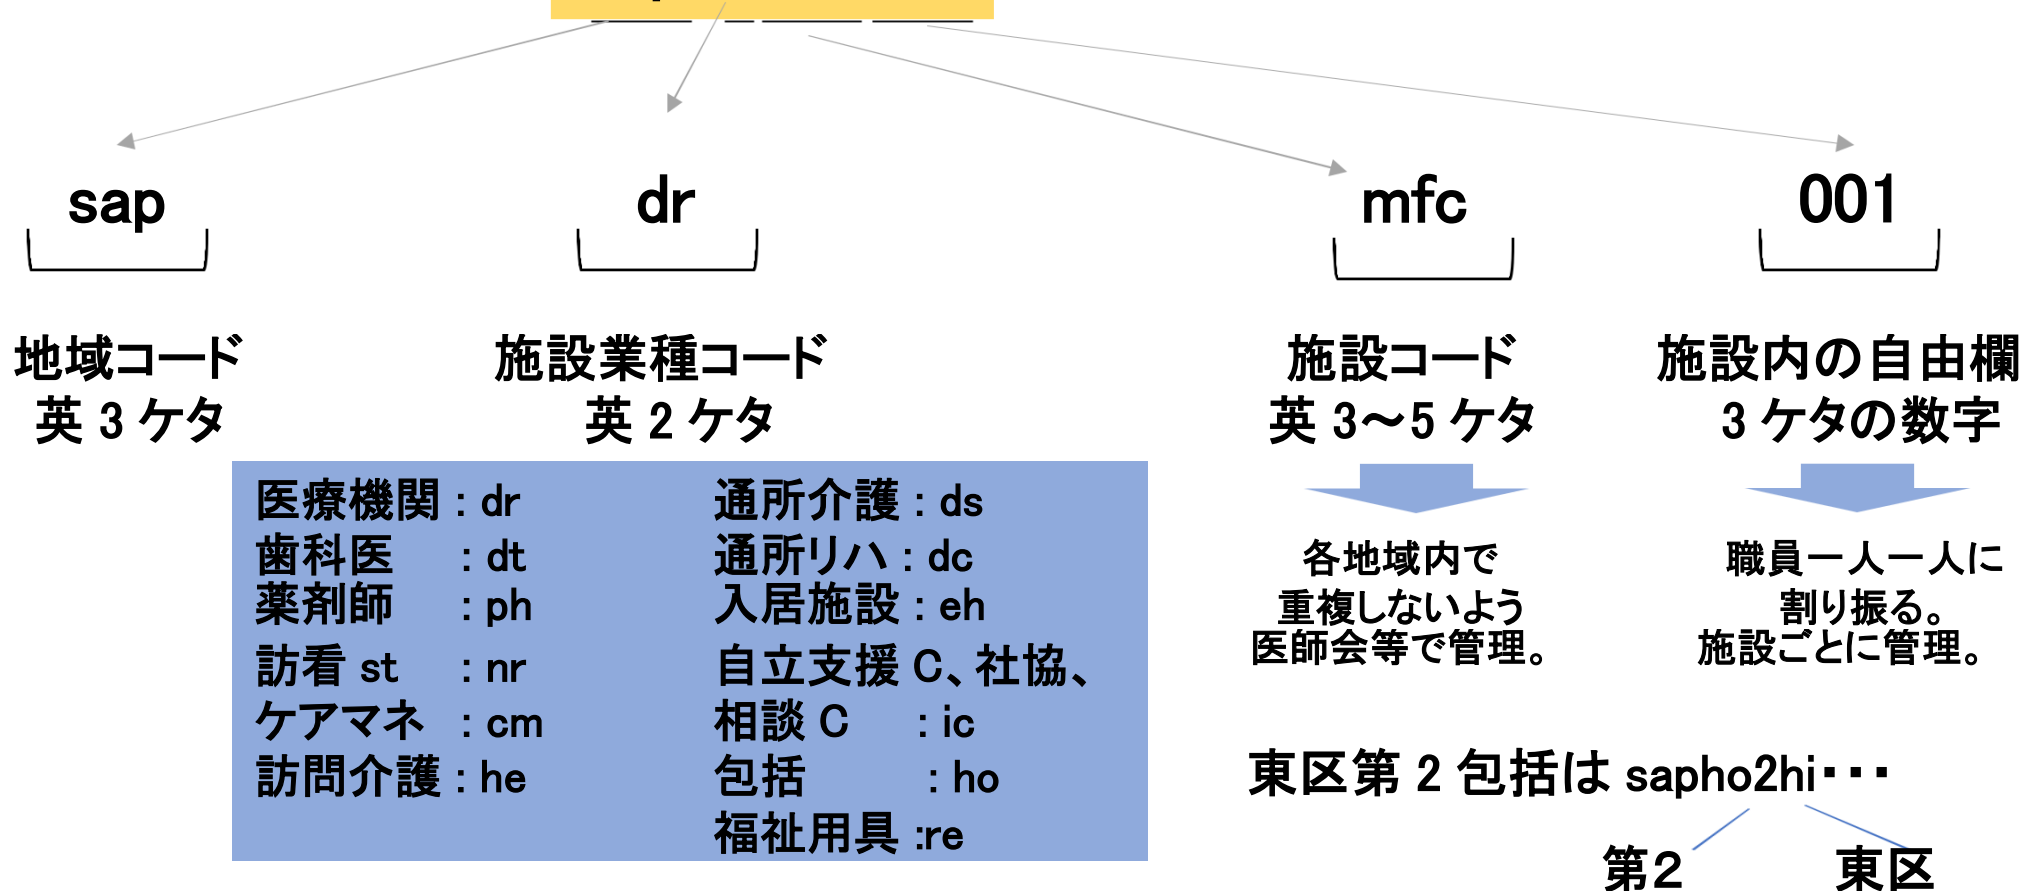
sap

dr

mfc

001

地域コード
英 3 ケタ

施設業種コード
英 2 ケタ

施設コード
英 3～5 ケタ

施設内の自由欄
3 ケタの数字

医療機関 : dr
歯科医 : dt
薬剤師 : ph
訪看 st : nr
ケアマネ : cm
訪問介護 : he

通所介護 : ds
通所リハ : dc
入居施設 : eh
自立支援 C、社協、
相談 C : ic
包括 : ho
福祉用具 :re

各地域内で
重複しないよう
医師会等で管理。

職員一人一人に
割り振る。
施設ごとに管理。

東区第 2 包括は sapho2hi・・・

第2

東区